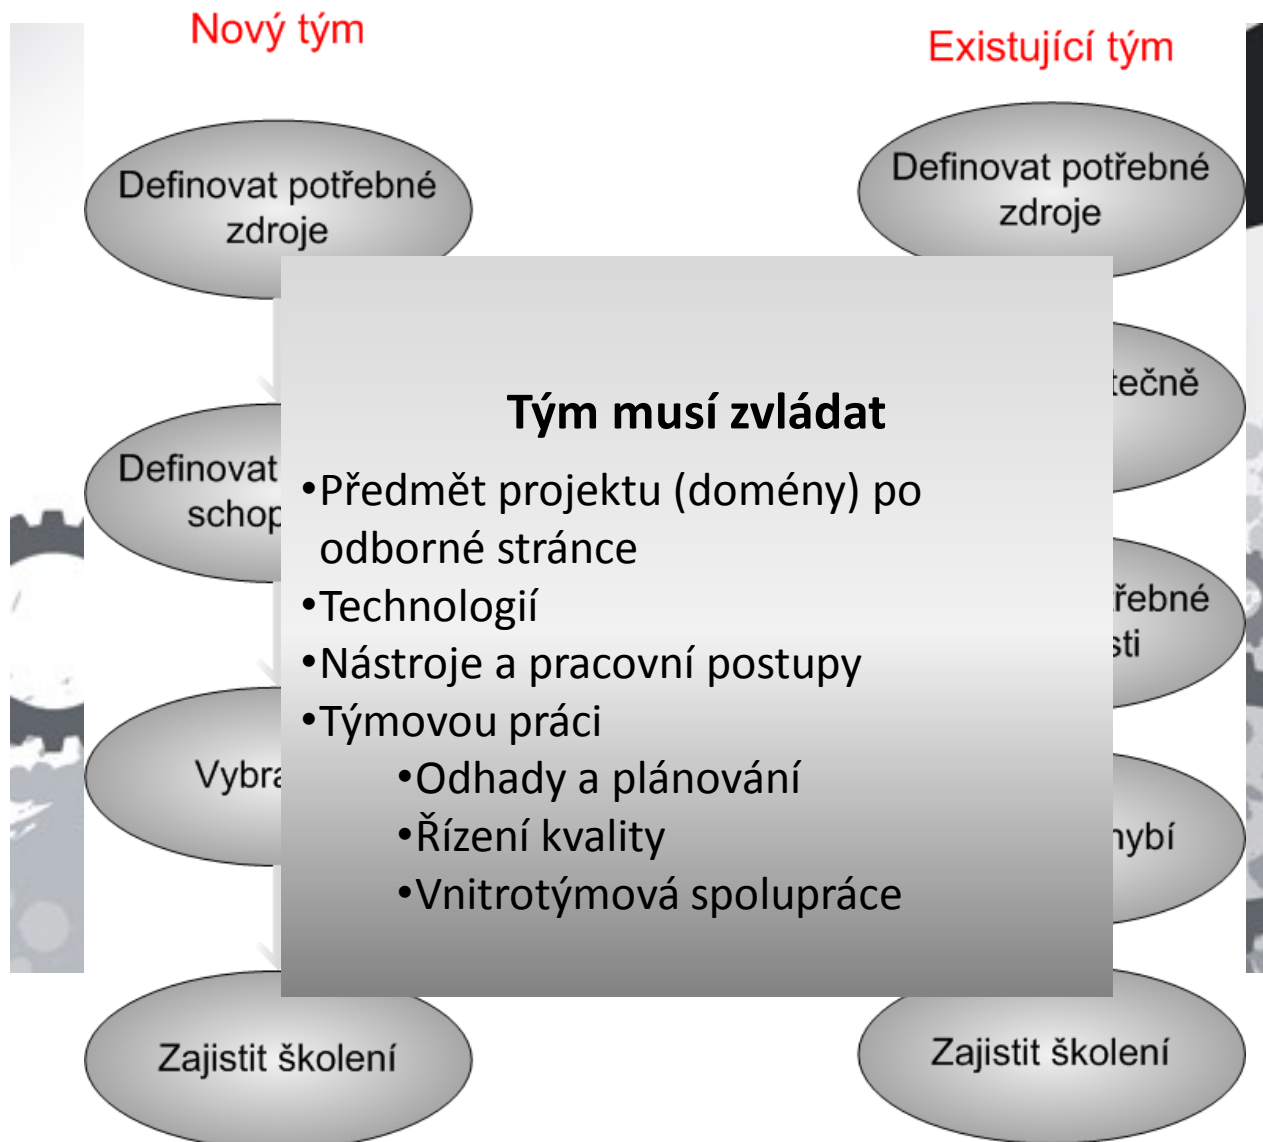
Nový tým

Existující tým

Definovat potřebné zdroje

Definovat potřebné zdroje

Tým musí zvládat

•Předmět projektu (domény) po odborné stránce
•Technologií
•Nástroje a pracovní postupy
•Týmovou práci
•Odhady a plánování
•Řízení kvality
•Vnitrotýmová spolupráce

Definovat schop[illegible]

Vybra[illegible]

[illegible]tečně

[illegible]řebné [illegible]sti

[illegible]ybí

Zajistit školení

Zajistit školení